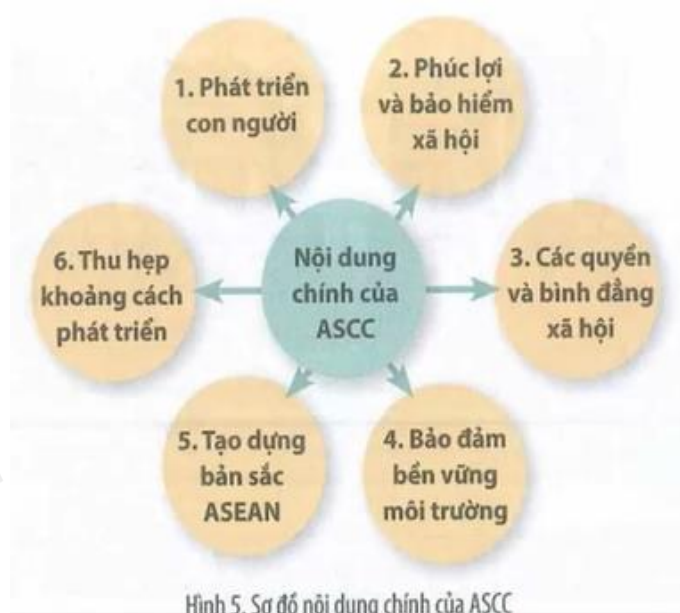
1. Phát triển con người

2. Phúc lợi và bảo hiểm xã hội

6. Thu hẹp khoảng cách phát triển

Nội dung chính của ASCC

3. Các quyền và bình đẳng xã hội

5. Tạo dựng bản sắc ASEAN

4. Bảo đảm bền vững môi trường

Hình 5. Sơ đồ nội dung chính của ASCC